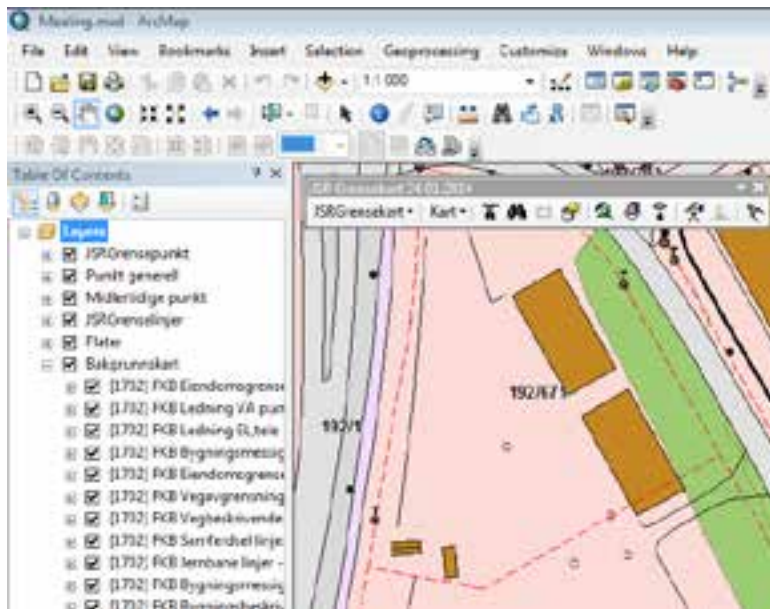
Maaling.mxd - ArcMap

File Edit View Bookmarks Insert Selection Geoprocessing Customize Windows Help

1:1 000

Table Of Contents

Layers
JSRGrensepunkt
Punkt generell
Midlertidige punkt
JSRGrenselinjer
Flater
Bakgrunnskart
[1702] FKB Eiendomsgrens
[1702] FKB Ledning VA pun
[1702] FKB Ledning EL tele
[1702] FKB Bygningsmessig
[1702] FKB Eiendomsgrens
[1702] FKB Vegavgrensning
[1702] FKB Vegdekkeende
[1702] FKB Samferdsel linje
[1702] FKB Jernbane linjer -
[1702] FKB Bygningsmessig
[1702] FKB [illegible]

JSR Grensekart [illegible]
JSRGrensekart Kart

192/671
192/1